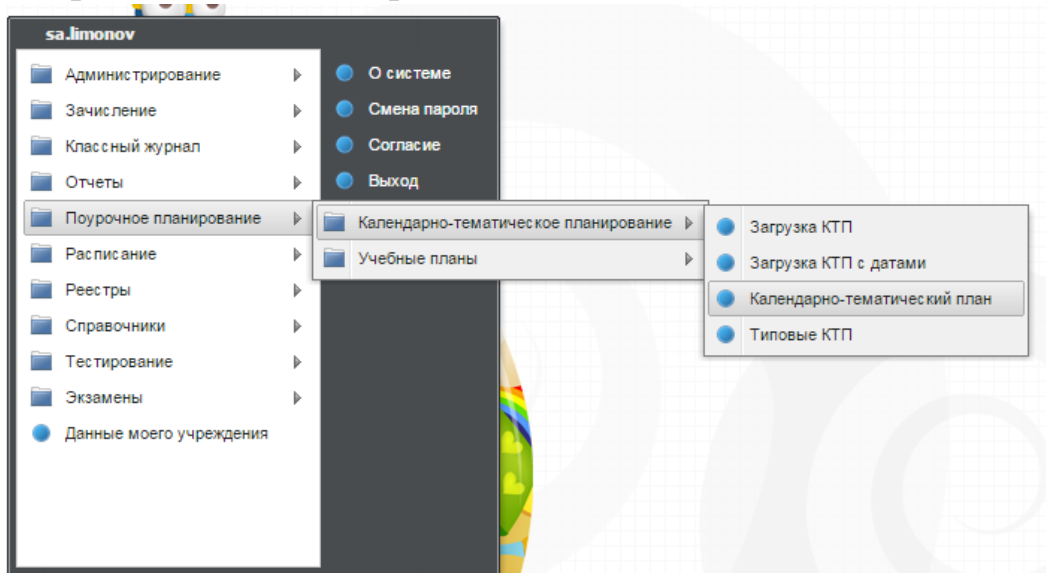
sa.limonov

Администрирование
Зачисление
Классный журнал
Отчеты
Поурочное планирование
Расписание
Реестры
Справочники
Тестирование
Экзамены
Данные моего учреждения

О системе
Смена пароля
Согласие
Выход

Календарно-тематическое планирование
Учебные планы

Загрузка КТП
Загрузка КТП с датами
Календарно-тематический план
Типовые КТП